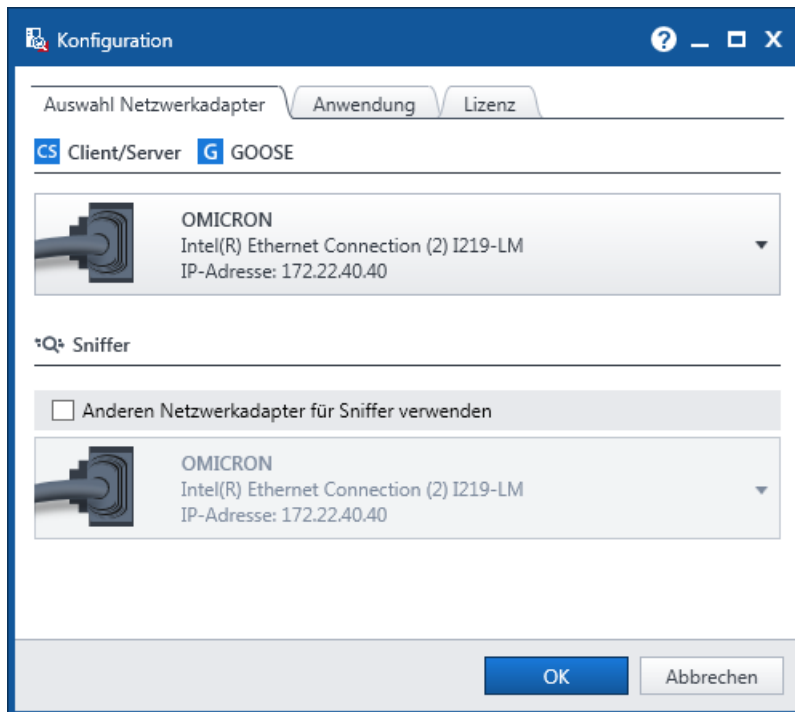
Konfiguration

? _ □ X

Auswahl Netzwerkadapter | Anwendung | Lizenz

CS Client/Server G GOOSE

OMICRON
Intel(R) Ethernet Connection (2) I219-LM
IP-Adresse: 172.22.40.40

Sniffer

Anderen Netzwerkadapter für Sniffer verwenden

OMICRON
Intel(R) Ethernet Connection (2) I219-LM
IP-Adresse: 172.22.40.40

OK Abbrechen